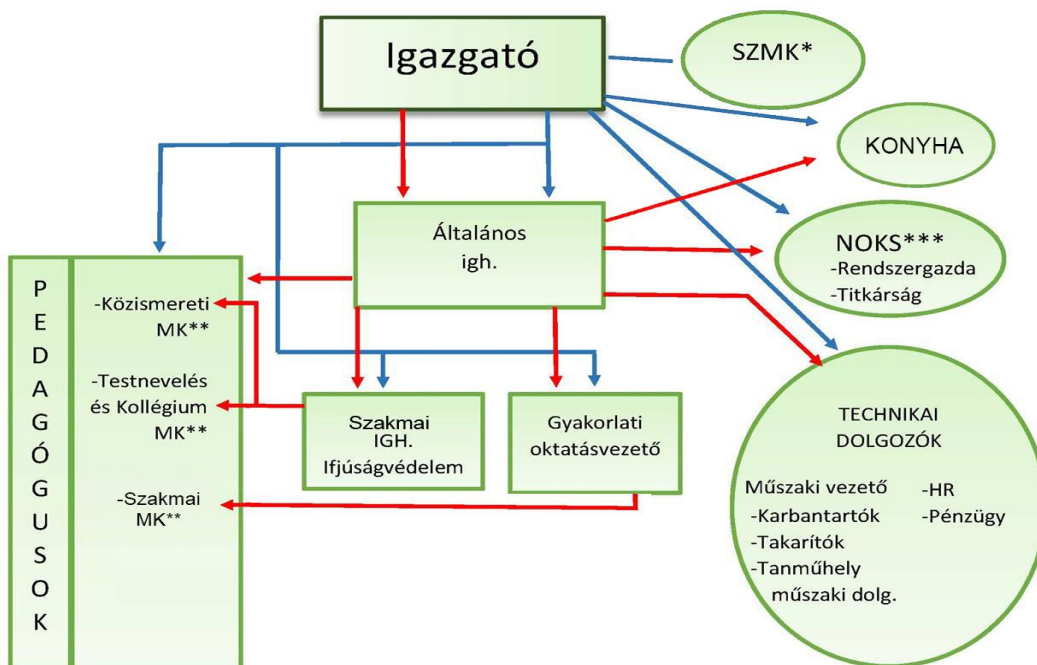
Igazgató

SZMK*

KONYHA

Általános igh.

NOKS***
-Rendszergazda
-Titkárság

P
E
D
A
G
Ó
G
U
S
O
K

-Közismereti MK**

-Testnevelés és Kollégium MK**

-Szakmai MK**

Szakmai IGH. Ifjúságvédelem

Gyakorlati oktatásvezető

TECHNIKAI DOLGOZÓK

Műszaki vezető
-Karbantartók
-Takarítók
-Tanműhely műszaki dolg.

-HR
-Pénzügy